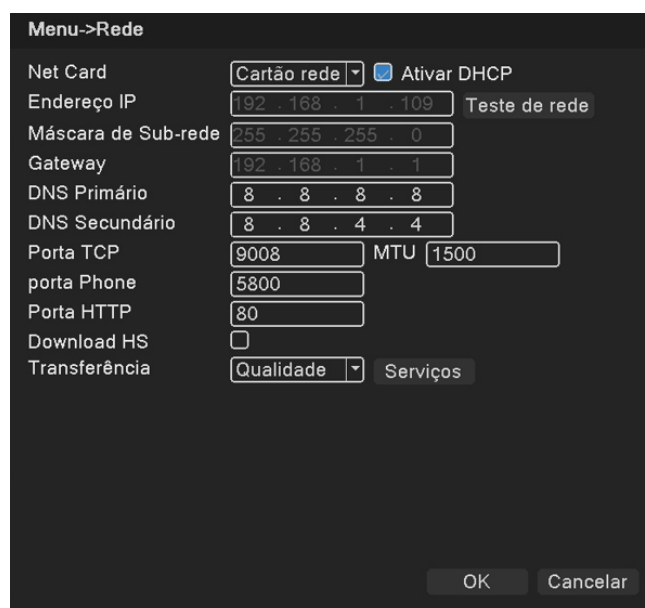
Menu->Rede

Net Card Cartão rede Ativar DHCP
Endereço IP 192 . 168 . 1 . 109 Teste de rede
Máscara de Sub-rede 255 . 255 . 255 . 0
Gateway 192 . 168 . 1 . 1
DNS Primário 8 . 8 . 8 . 8
DNS Secundário 8 . 8 . 4 . 4
Porta TCP 9008 MTU 1500
porta Phone 5800
Porta HTTP 80
Download HS
Transferência Qualidade Serviços

OK Cancelar